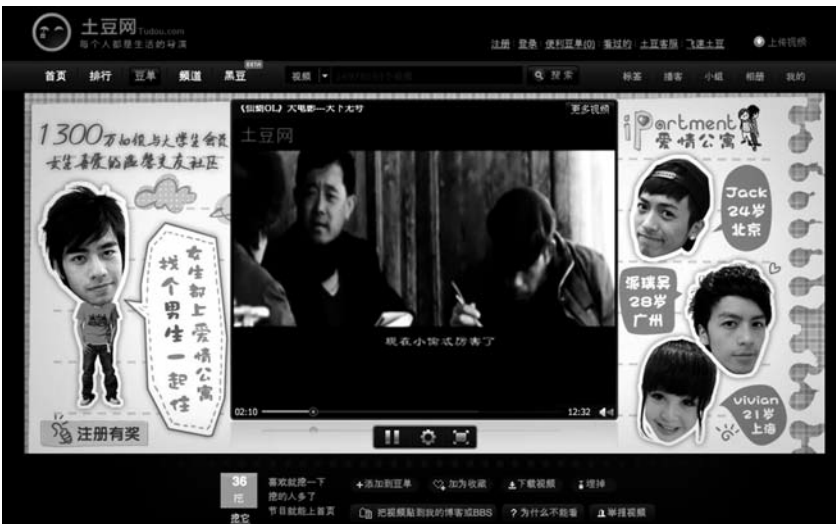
土豆网 Tudou.com
每个人都是生活的导演

注册 | 登录 | 便利豆单(0) | 看过的 | 土豆客服 | 飞速土豆

上传视频

首页 排行 豆单 频道 黑豆 BETA

视频

搜索

标签 播客 小组 相册 我的

1300万白领与大学生会员
女生最爱的恋爱交友社区

女生留上爱情公寓 找个男生一起住

注册有奖

《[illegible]》大电影—天下无贼

更多视频

土豆网

现在小偷太厉害了

02:10

12:32

iPartment
爱情公寓

Jack
24岁
北京

梁瑞昊
28岁
广州

vivian
21岁
上海

36
挖
挖它

喜欢就挖一下
挖的人多了
节目就能上首页

+添加到豆单

加为收藏

下载视频

埋掉

把视频贴到我的博客或BBS

? 为什么不能看

举报视频